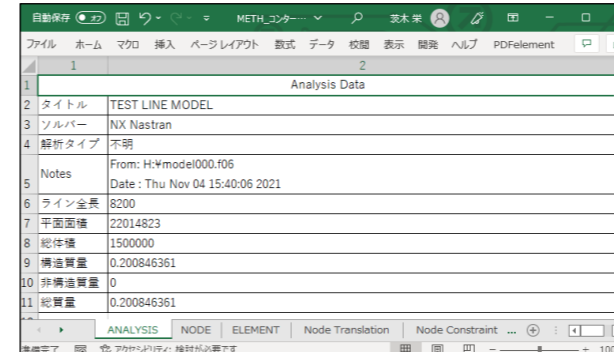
自動保存 オフ METH_コンター… 茨木 栄

ファイル ホーム マクロ 挿入 ページレイアウト 数式 データ 校閲 表示 開発 ヘルプ PDFelement

| | 1 | 2 |
|---|---|---|
| 1 | Analysis Data | |
| 2 | タイトル | TEST LINE MODEL |
| 3 | ソルバー | NX Nastran |
| 4 | 解析タイプ | 不明 |
| 5 | Notes | From: H:¥model000.f06<br>Date : Thu Nov 04 15:40:06 2021 |
| 6 | ライン全長 | 8200 |
| 7 | 平面面積 | 22014823 |
| 8 | 総体積 | 1500000 |
| 9 | 構造質量 | 0.200846361 |
| 10 | 非構造質量 | 0 |
| 11 | 総質量 | 0.200846361 |

ANALYSIS NODE ELEMENT Node Translation Node Constraint ...

準備完了 アクセシビリティ: 検討が必要です